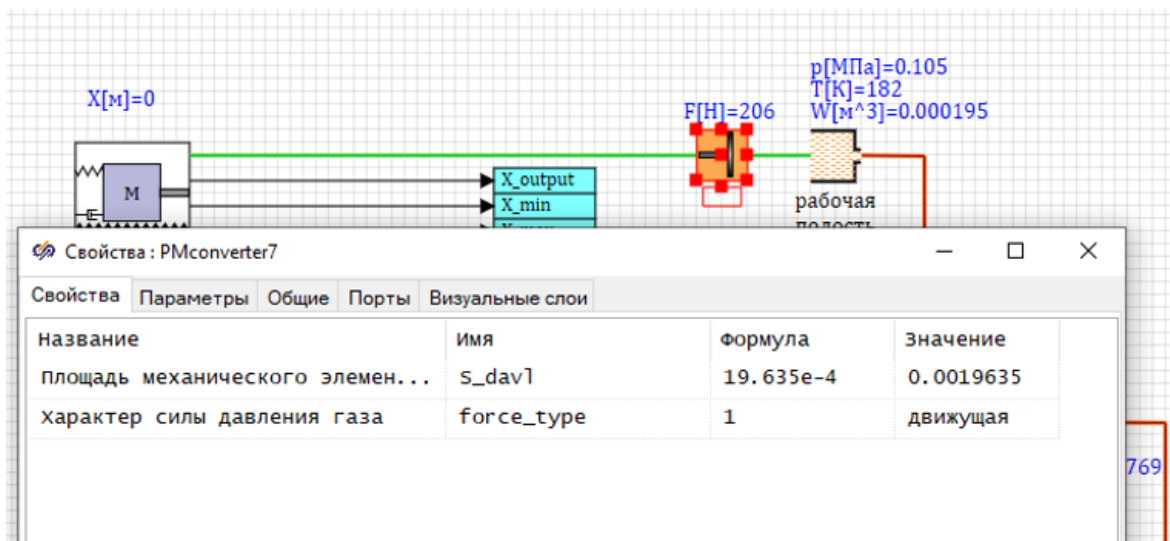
X[м]=0

M

X_output
X_min

F[H]=206

p[МПа]=0.105
T[K]=182
W[м^3]=0.000195

рабочая
полость

Свойства : PMconverter7

Свойства | Параметры | Общие | Порты | Визуальные слои

| Название | Имя | Формула | Значение |
|---|---|---|---|
| Площадь механического элемен... | S_davl | 19.635e-4 | 0.0019635 |
| Характер силы давления газа | force_type | 1 | движущая |

769